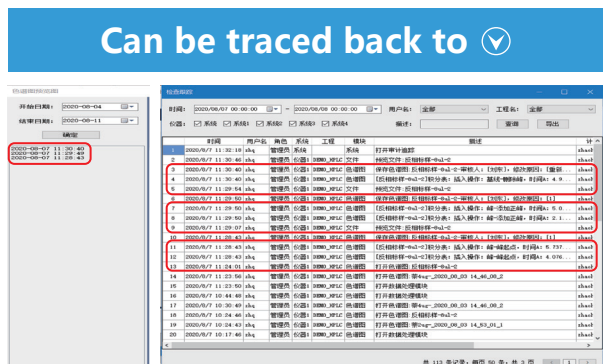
Can be traced back to ⓥ

开始日期: 2020-08-04
结束日期: 2020-08-11
确定
2020-08-07 11:30:40
2020-08-07 11:29:49
2020-08-07 11:28:43

稽查跟踪
时间: 2020/08/07 00:00:00 — 2020/08/08 00:00:00 用户名: 全部 工程名: 全部
仪器: 系统 系统1 系统2 系统3 系统4 描述: 查询 导出

| | 时间 | 用户名 | 角色 | 系统 | 工程 | 模块 | 描述 |
|---|---|---|---|---|---|---|---|
| 1 | 2020/8/7 11:32:19 | zhq | 管理员 | 系统 | | 系统 | 打开审计追踪 |
| 2 | 2020/8/7 11:30:46 | zhq | 管理员 | 仪器1 | DEMO_HPLC | 文件 | 另存文件:反相标样-0ul-2 |
| 3 | 2020/8/7 11:30:40 | zhq | 管理员 | 仪器1 | DEMO_HPLC | 色谱图 | 保存色谱图:反相标样-0ul-2-审核人:[刘东],修改原因:[重新... |
| 4 | 2020/8/7 11:30:40 | zhq | 管理员 | 仪器1 | DEMO_HPLC | 色谱图 | [反相标样-0ul-2]积分表:插入操作:基线-删除峰;时间A:4.9... |
| 5 | 2020/8/7 11:29:54 | zhq | 管理员 | 仪器1 | DEMO_HPLC | 文件 | 另存文件:反相标样-0ul-2 |
| 6 | 2020/8/7 11:29:50 | zhq | 管理员 | 仪器1 | DEMO_HPLC | 色谱图 | 保存色谱图:反相标样-0ul-2-审核人:[刘东],修改原因:[1] |
| 7 | 2020/8/7 11:29:50 | zhq | 管理员 | 仪器1 | DEMO_HPLC | 色谱图 | [反相标样-0ul-2]积分表:插入操作:峰-添加正峰;时间A:5.6... |
| 8 | 2020/8/7 11:29:49 | zhq | 管理员 | 仪器1 | DEMO_HPLC | 色谱图 | [反相标样-0ul-2]积分表:插入操作:峰-添加正峰;时间A:2.1... |
| 9 | 2020/8/7 11:29:07 | zhq | 管理员 | 仪器1 | DEMO_HPLC | 文件 | 另存文件:反相标样-0ul-2 |
| 10 | 2020/8/7 11:28:43 | zhq | 管理员 | 仪器1 | DEMO_HPLC | 色谱图 | 保存色谱图:反相标样-0ul-2-审核人:[刘东],修改原因:[1] |
| 11 | 2020/8/7 11:28:43 | zhq | 管理员 | 仪器1 | DEMO_HPLC | 色谱图 | [反相标样-0ul-2]积分表:插入操作:峰-峰起点;时间A:5.737... |
| 12 | 2020/8/7 11:28:43 | zhq | 管理员 | 仪器1 | DEMO_HPLC | 色谱图 | [反相标样-0ul-2]积分表:插入操作:峰-峰起点;时间A:4.076... |
| 13 | 2020/8/7 11:24:01 | zhq | 管理员 | 仪器1 | DEMO_HPLC | 色谱图 | 打开色谱图:反相标样-0ul-2 |
| 14 | 2020/8/7 11:23:56 | zhq | 管理员 | 仪器1 | DEMO_HPLC | 色谱图 | 打开色谱图:审*qy-2020_08_03 14_46_06_2 |
| 15 | 2020/8/7 11:23:56 | zhq | 管理员 | 仪器1 | DEMO_HPLC | 色谱图 | 打开数据处理模块 |
| 16 | 2020/8/7 10:44:48 | zhq | 管理员 | 仪器1 | DEMO_HPLC | 色谱图 | 打开数据处理模块 |
| 17 | 2020/8/7 10:30:49 | zhq | 管理员 | 仪器1 | DEMO_HPLC | 色谱图 | 打开色谱图:2020_08_03 14_46_08_2 |
| 18 | 2020/8/7 10:30:49 | zhq | 管理员 | 仪器1 | DEMO_HPLC | 色谱图 | 打开数据处理模块 |
| 19 | 2020/8/7 10:26:45 | zhq | 管理员 | 仪器1 | DEMO_HPLC | 色谱图 | 打开色谱图:反相标样-0ul-2 |
| 20 | 2020/8/7 10:24:43 | zhq | 管理员 | 仪器1 | DEMO_HPLC | 色谱图 | 打开色谱图:审*qy-2020_08_03 14_53_01_1 |
| 21 | 2020/8/7 10:24:43 | zhq | 管理员 | 仪器1 | DEMO_HPLC | 色谱图 | 打开数据处理模块 |

共 113 条记录; 每页 50 条; 共 3 页